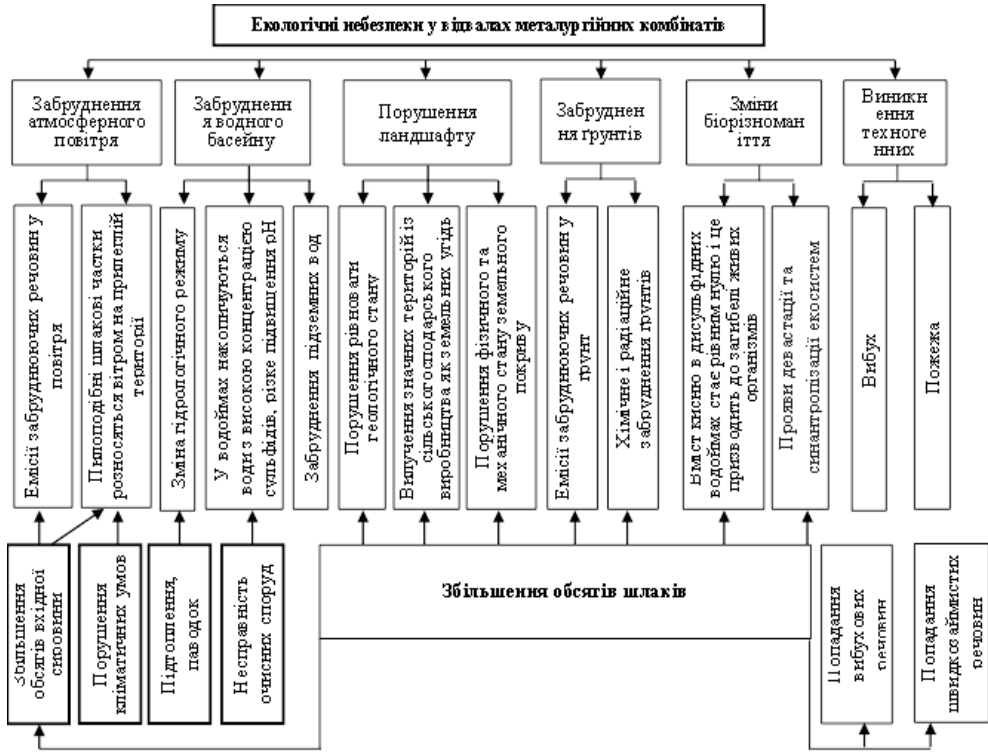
Екологічні небезпеки у відвалах металургійних комбінатів

Забруднення атмосферного повітря

Емісії забруднюючих речовин у повітря

Пилоподібні шлакові частки розносяться вітром на прилеглі території

Забрудненн я водного басейну

Зміна гідрологічного режиму

У водоймах накопичуються води з високою концентрацією сульфідів, різке підвищення pH

Забруднення підземних вод

Порушення ландшафту

Порушення рівноваги геологічного стану

Вилучення значних територій із сільськогосподарського виробництва як земельних угідь

Порушення фізичного та механічного стану земельного покриву

Забруднен ня ґрунтів

Емісії забруднюючих речовин у ґрунт

Хімічне і радіаційне забруднення ґрунтів

Зміни біорізноман іття

Вміст кисню в дисульфідних водоймах стає рівним нулю і це призводить до загибелі живих організмів

Прояви девастації та синантропізації екосистем

Виникн ення техноге нних

Вибух

Пожежа

Збільшення обсягів вхідної сировини

Порушення кліматичних умов

Підтоплення, паводок

Несправність очисних споруд

Збільшення обсягів шлаків

Попадання вибухових речовин

Попадання швидкозаймистих речовин